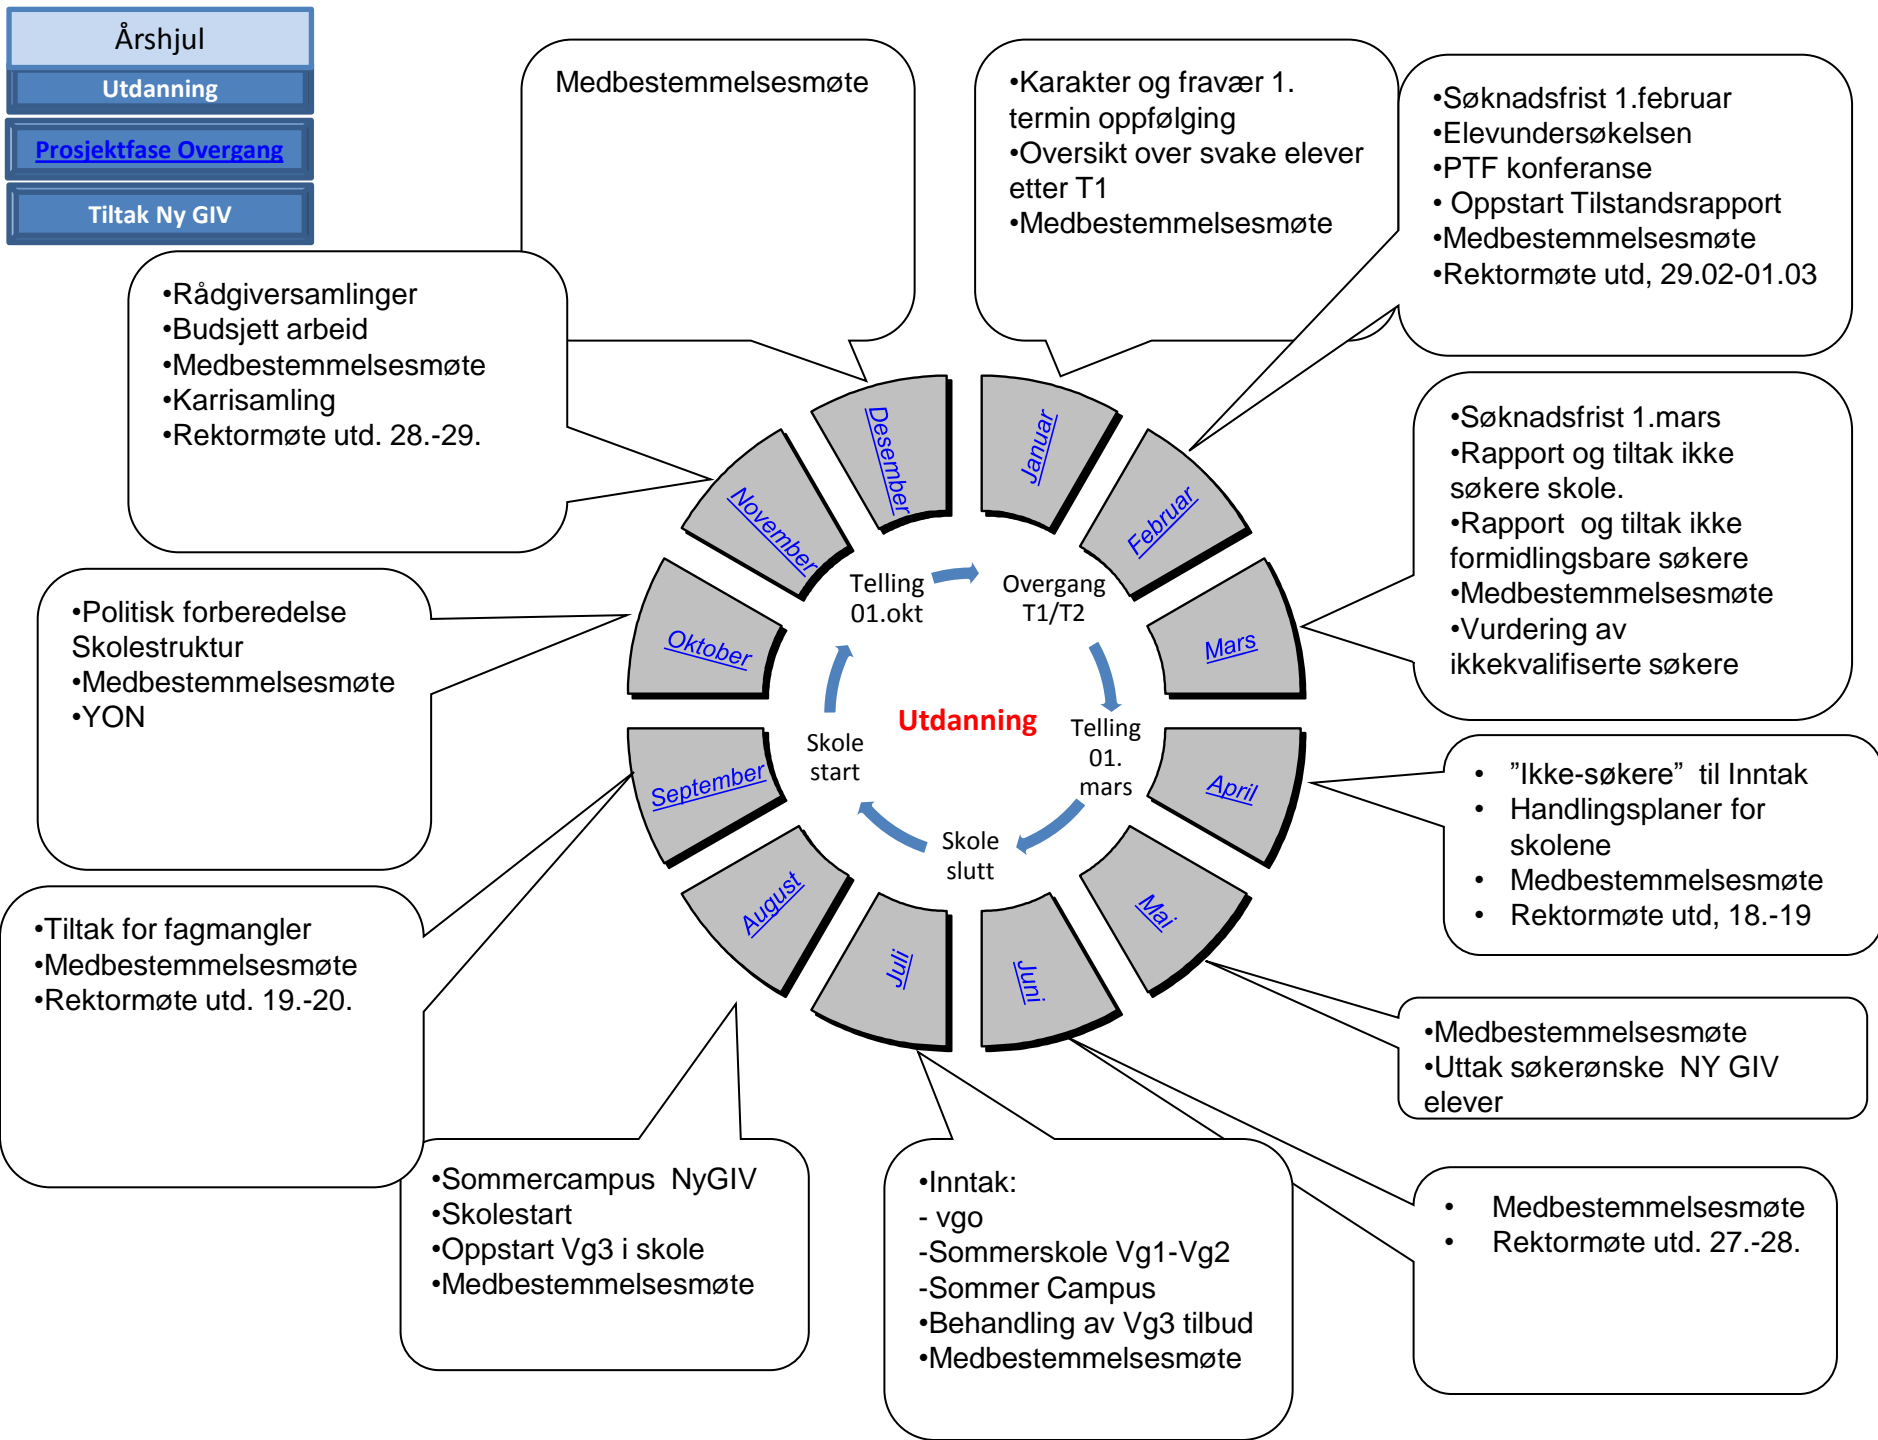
Årshjul

Utdanning

Prosjektfase Overgang

Tiltak Ny GIV

Medbestemmelsesmøte

•Karakter og fravær 1. termin oppfølging
•Oversikt over svake elever etter T1
•Medbestemmelsesmøte

•Søknadsfrist 1.februar
•Elevundersøkelsen
•PTF konferanse
• Oppstart Tilstandsrapport
•Medbestemmelsesmøte
•Rektormøte utd, 29.02-01.03

•Rådgiversamlinger
•Budsjett arbeid
•Medbestemmelsesmøte
•Karrisamling
•Rektormøte utd. 28.-29.

•Søknadsfrist 1.mars
•Rapport og tiltak ikke søkere skole.
•Rapport og tiltak ikke formidlingsbare søkere
•Medbestemmelsesmøte
•Vurdering av ikkekvalifiserte søkere

•Politisk forberedelse Skolestruktur
•Medbestemmelsesmøte
•YON

Desember
Januar
Februar
November
Mars
Oktober
April
September
Mai
August
Juli
Juni

Telling 01.okt
Overgang T1/T2
Utdanning
Skole start
Telling 01. mars
Skole slutt

• "Ikke-søkere" til Inntak
• Handlingsplaner for skolene
• Medbestemmelsesmøte
• Rektormøte utd, 18.-19

•Tiltak for fagmangler
•Medbestemmelsesmøte
•Rektormøte utd. 19.-20.

•Medbestemmelsesmøte
•Uttak søkerønske NY GIV elever

•Sommercampus NyGIV
•Skolestart
•Oppstart Vg3 i skole
•Medbestemmelsesmøte

•Inntak:
- vgo
-Sommerskole Vg1-Vg2
-Sommer Campus
•Behandling av Vg3 tilbud
•Medbestemmelsesmøte

• Medbestemmelsesmøte
• Rektormøte utd. 27.-28.